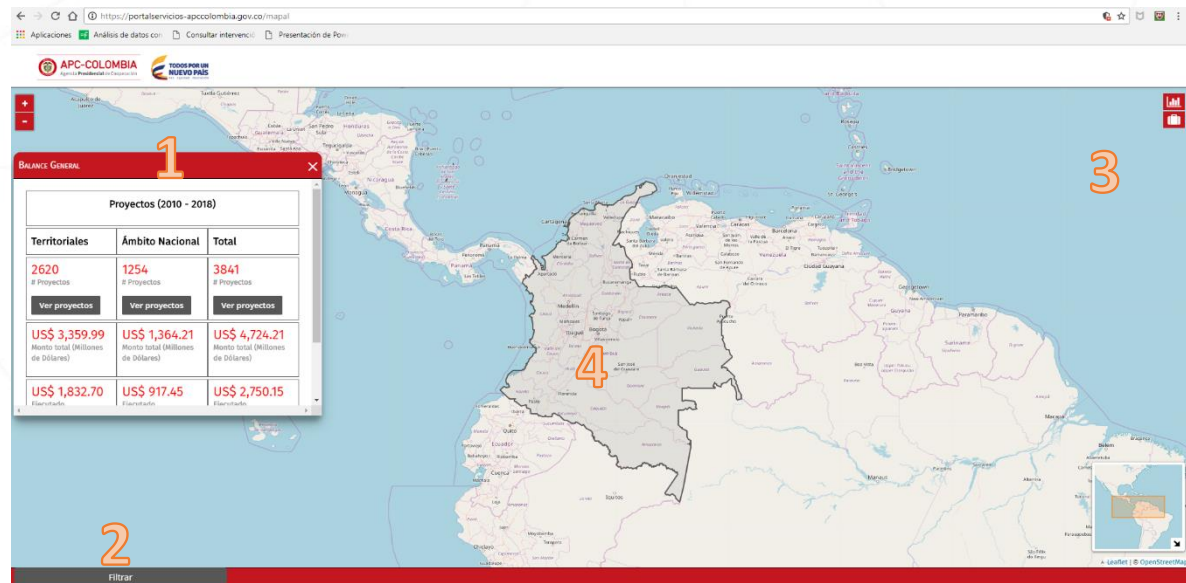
https://portalservicios-apccolombia.gov.co/mapa/

Aplicaciones Análisis de datos con Consultar intervenció Presentación de Pow

APC-COLOMBIA Agencia Presidencial de Cooperación
TODOS POR UN NUEVO PAÍS

+
-

1

Balance General

Proyectos (2010 - 2018)

| Territoriales | Ámbito Nacional | Total |
|---|---|---|
| 2620 # Proyectos Ver proyectos | 1254 # Proyectos Ver proyectos | 3841 # Proyectos Ver proyectos |
| US$ 3,359.99 Monto total (Millones de Dólares) | US$ 1,364.21 Monto total (Millones de Dólares) | US$ 4,724.21 Monto total (Millones de Dólares) |
| US$ 1,832.70 Ejecutado | US$ 917.45 Ejecutado | US$ 2,750.15 Ejecutado |

3

4

2

Filtrar

Leaflet | © OpenStreetMap